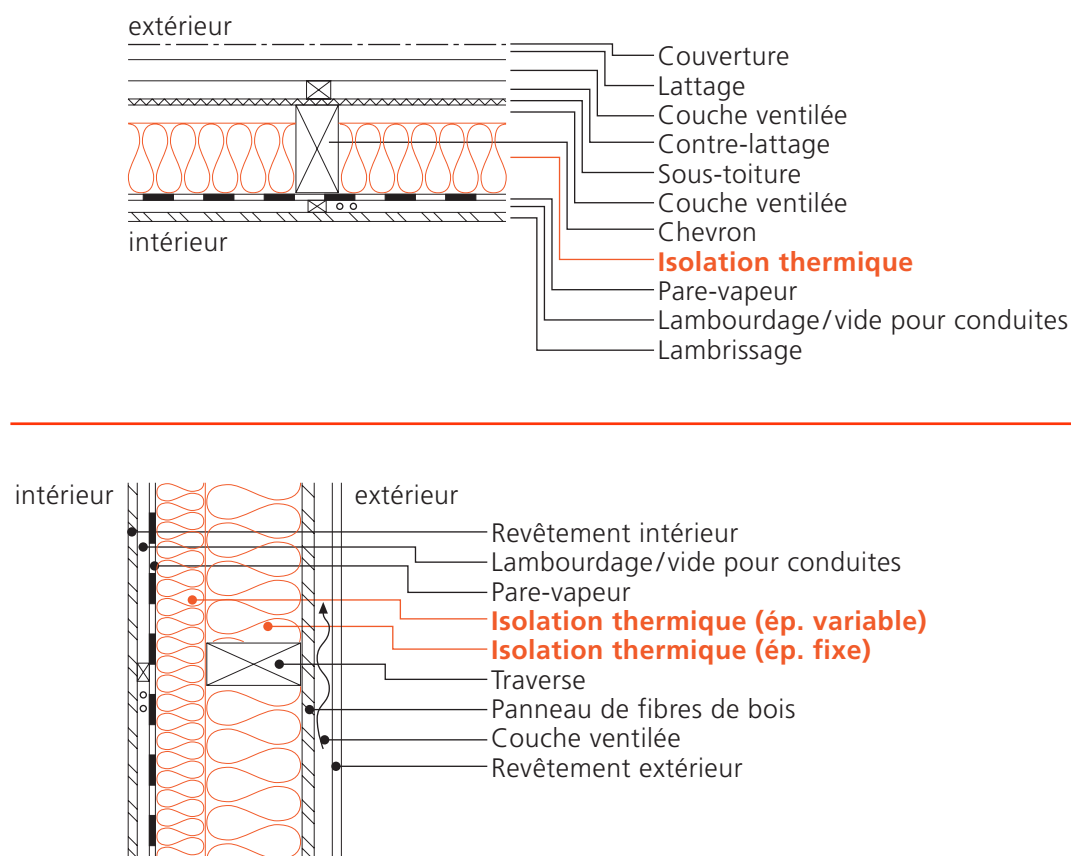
extérieur

Couverture
Lattage
Couche ventilée
Contre-lattage
Sous-toiture
Couche ventilée
Chevron
Isolation thermique
Pare-vapeur
Lambourdage/vide pour conduites
Lambrissage

intérieur

intérieur

extérieur

Revêtement intérieur
Lambourdage/vide pour conduites
Pare-vapeur
Isolation thermique (ép. variable)
Isolation thermique (ép. fixe)
Traverse
Panneau de fibres de bois
Couche ventilée
Revêtement extérieur